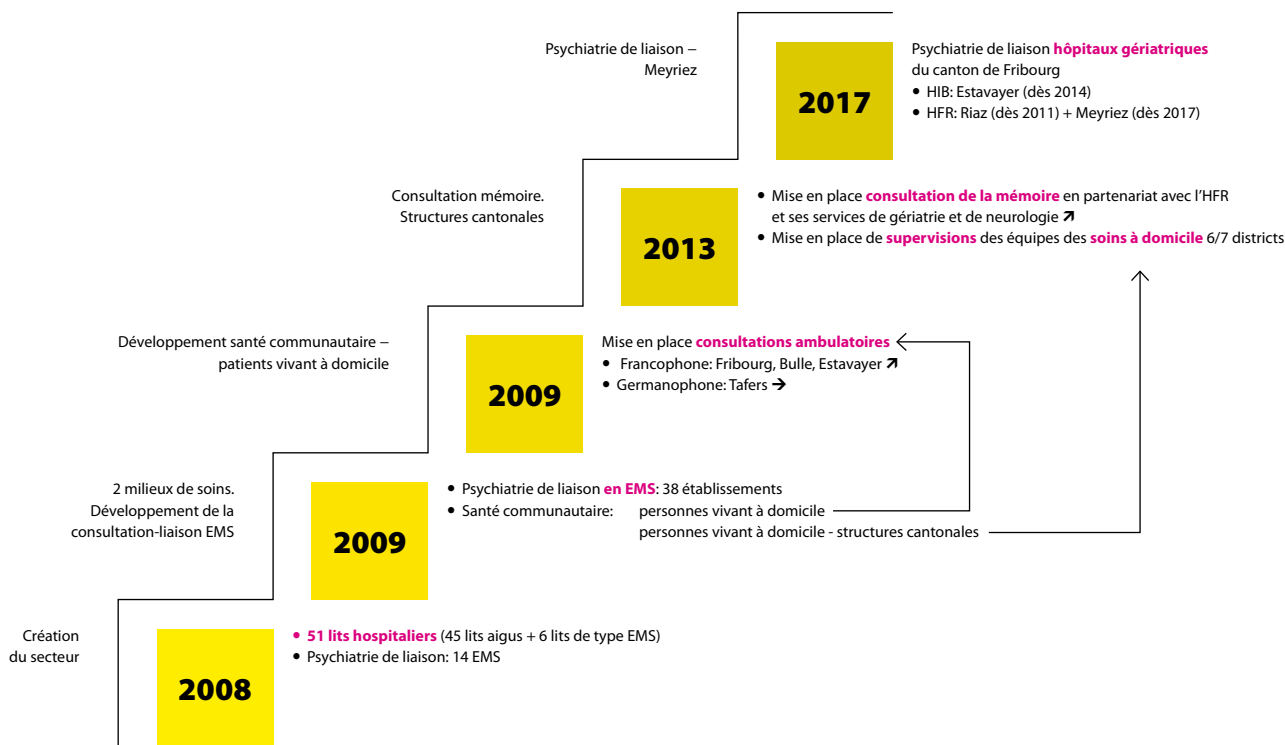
Psychiatrie de liaison – Meyriez

2017

Psychiatrie de liaison hôpitaux gériatriques du canton de Fribourg
• HIB: Estavayer (dès 2014)
• HFR: Riaz (dès 2011) + Meyriez (dès 2017)

Consultation mémoire. Structures cantonales

2013

• Mise en place consultation de la mémoire en partenariat avec l'HFR et ses services de gériatrie et de neurologie ↗
• Mise en place de supervisions des équipes des soins à domicile 6/7 districts

Développement santé communautaire – patients vivant à domicile

2009

Mise en place consultations ambulatoires
• Francophone: Fribourg, Bulle, Estavayer ↗
• Germanophone: Tafers →

2 milieux de soins. Développement de la consultation-liaison EMS

2009

• Psychiatrie de liaison en EMS: 38 établissements
• Santé communautaire: personnes vivant à domicile
personnes vivant à domicile - structures cantonales

Création du secteur

2008

• 51 lits hospitaliers (45 lits aigus + 6 lits de type EMS)
• Psychiatrie de liaison: 14 EMS